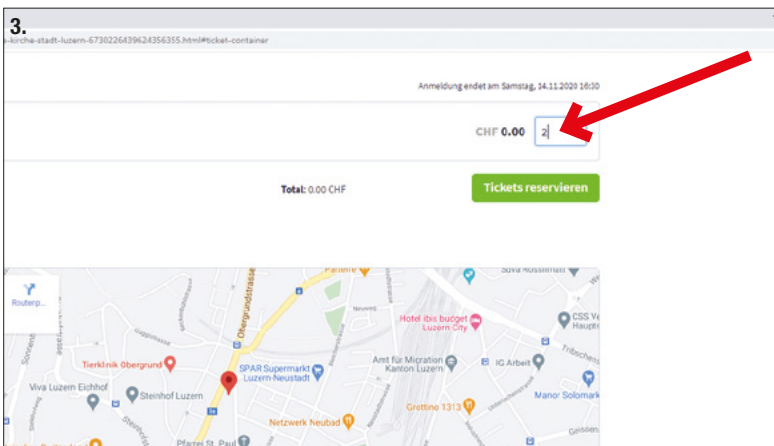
3.

-kirche-stadt-luzern-67302264396243S6355.html#ticket-container

Anmeldung endet am Samstag, 14.11.2020 16:30

CHF 0.00 2

Total: 0.00 CHF

Tickets reservieren

Routenp...

Obergrundstrasse

Parterre

Suva Rösslimatt

Hotel ibis budget Luzern City

CSS Ve Haupts

Tierklinik Obergrund

Amt für Migration Kanton Luzern

IG Arbeit

Viva Luzern Eichhof

SPAR Supermarkt Luzern-Neustadt

Steinhof Luzern

Manor Solomark

Netzwerk Neubad

Grottino 1313

Pfarrei St. Paul

Neuweg

Tribschenstr

Geissen